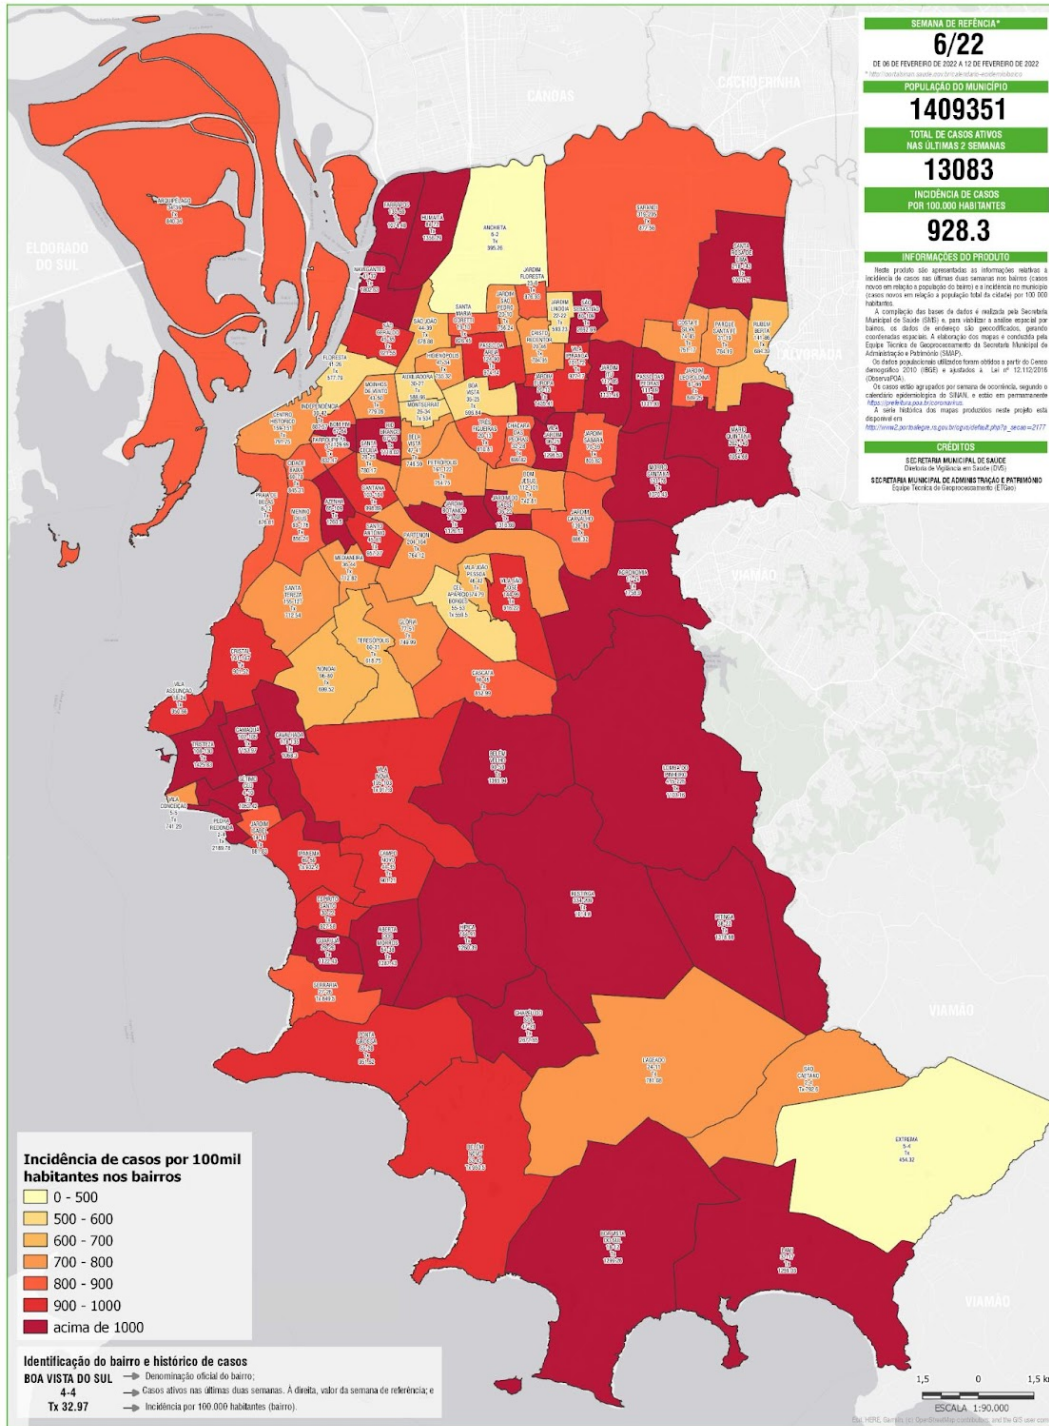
SEMANA DE REFÊNCIA*
6/22
DE 06 DE FEVEREIRO DE 2022 A 12 DE FEVEREIRO DE 2022

POPULAÇÃO DO MUNICÍPIO
1409351

TOTAL DE CASOS ATIVOS NAS ÚLTIMAS 2 SEMANAS
13083

INCIDÊNCIA DE CASOS POR 100.000 HABITANTES
928.3

INFORMAÇÕES DO PRODUTO

Neste produto são apresentadas as informações relativas à incidência de casos nas últimas duas semanas nos bairros (casos novos em relação à população do bairro) e a incidência no município (casos novos em relação à população total da cidade) por 100 000 habitantes.

A compilação das bases de dados é realizada pela Secretaria Municipal de Saúde (SMS) e, para viabilizar a análise espacial por bairros, os dados de endereço são geocodificados, gerando coordenadas espaciais. A elaboração dos mapas é conduzida pela Equipe Técnica de Geoprocessamento da Secretaria Municipal de Administração e Patrimônio (SMAP).

Os dados populacionais utilizados foram obtidos a partir do Censo demográfico 2010 (IBGE) e ajustados à Lei nº 12.112/2016 (ObservaPOA).

Os casos estão agrupados por semana de ocorrência, segundo o calendário epidemiológico do SINAN, e estão em permanente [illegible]

A série histórica dos mapas produzidos neste projeto está disponível em

CRÉDITOS
SECRETARIA MUNICIPAL DE SAÚDE
Diretoria de Vigilância em Saúde (DVS)
SECRETARIA MUNICIPAL DE ADMINISTRAÇÃO E PATRIMÔNIO
Equipe Técnica de Geoprocessamento (ETGeo)

CANOAS
CACHOEIRINHA
ELDORADO DO SUL
ALVORADA
VIAMÃO
VIAMÃO
VIAMÃO

Incidência de casos por 100mil habitantes nos bairros
0 - 500
500 - 600
600 - 700
700 - 800
800 - 900
900 - 1000
acima de 1000

Identificação do bairro e histórico de casos
BOA VISTA DO SUL → Denominação oficial do bairro;
4-4 → Casos ativos nas últimas duas semanas. À direita, valor da semana de referência; e
Tx 32.97 → Incidência por 100.000 habitantes (bairro).

1,5 0 1,5 k
ESCALA 1:90.000